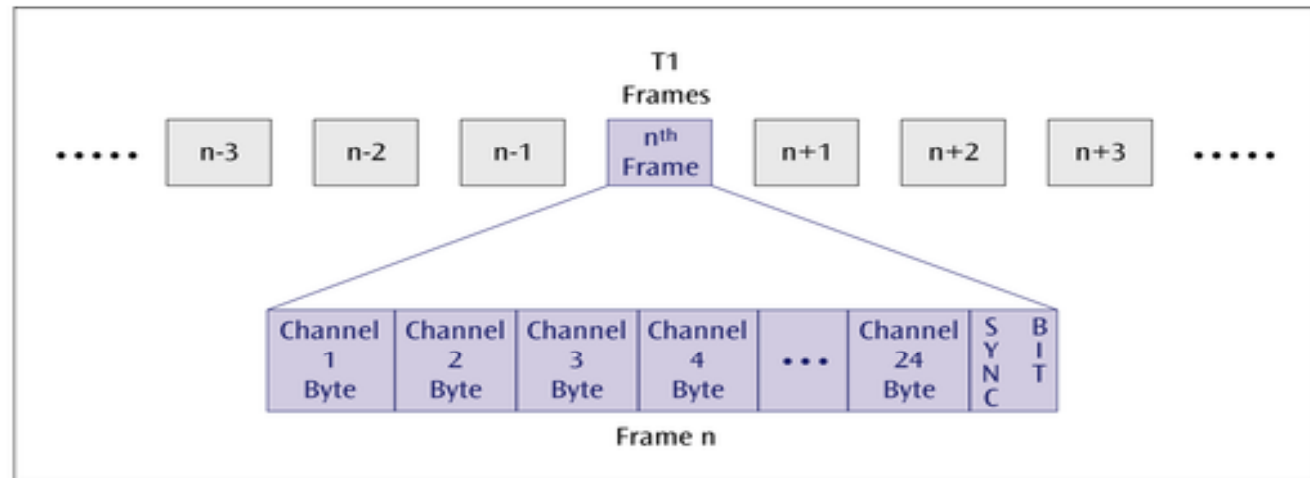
T1
Frames

••••• n-3 n-2 n-1 $n^{th}$ Frame n+1 n+2 n+3 •••••

| Channel 1 Byte | Channel 2 Byte | Channel 3 Byte | Channel 4 Byte | ••• | Channel 24 Byte | SYNC BIT |
|---|---|---|---|---|---|---|

Frame n